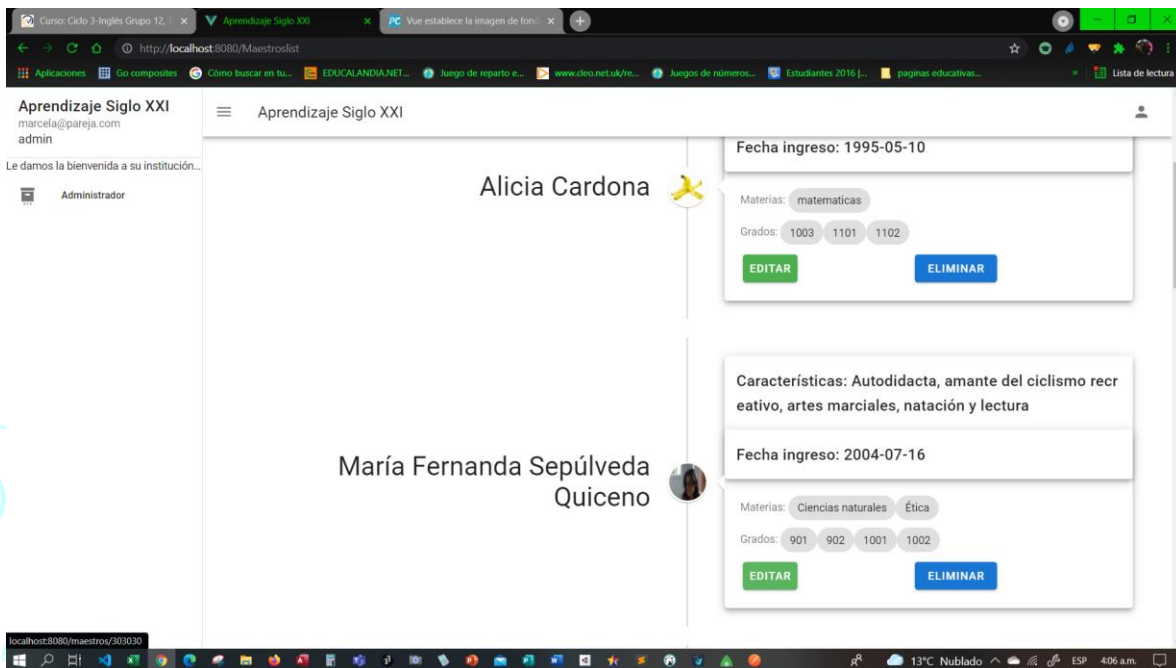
Curso: Ciclo 3-Inglés Grupo 12, S ×
Aprendizaje Siglo XXI ×
Vue establece la imagen de fond ×

http://localhost:8080/Maestroslist

Aplicaciones Go composites Cómo buscar en tu... EDUCALANDIA.NET... Juego de reparto e... www.cleo.net.uk/re... Juegos de números... Estudiantes 2016 |... paginas educativas... » Lista de lectura

Aprendizaje Siglo XXI
marcela@pareja.com
admin
Le damos la bienvenida a su institución...
Administrador

Aprendizaje Siglo XXI

Fecha ingreso: 1995-05-10

Alicia Cardona

Materias: matematicas
Grados: 1003 1101 1102
EDITAR ELIMINAR

Características: Autodidacta, amante del ciclismo recreativo, artes marciales, natación y lectura

Fecha ingreso: 2004-07-16

María Fernanda Sepúlveda Quiceno

Materias: Ciencias naturales Ética
Grados: 901 902 1001 1002
EDITAR ELIMINAR

localhost:8080/maestros/303030

13°C Nublado ESP 4:06 a.m.